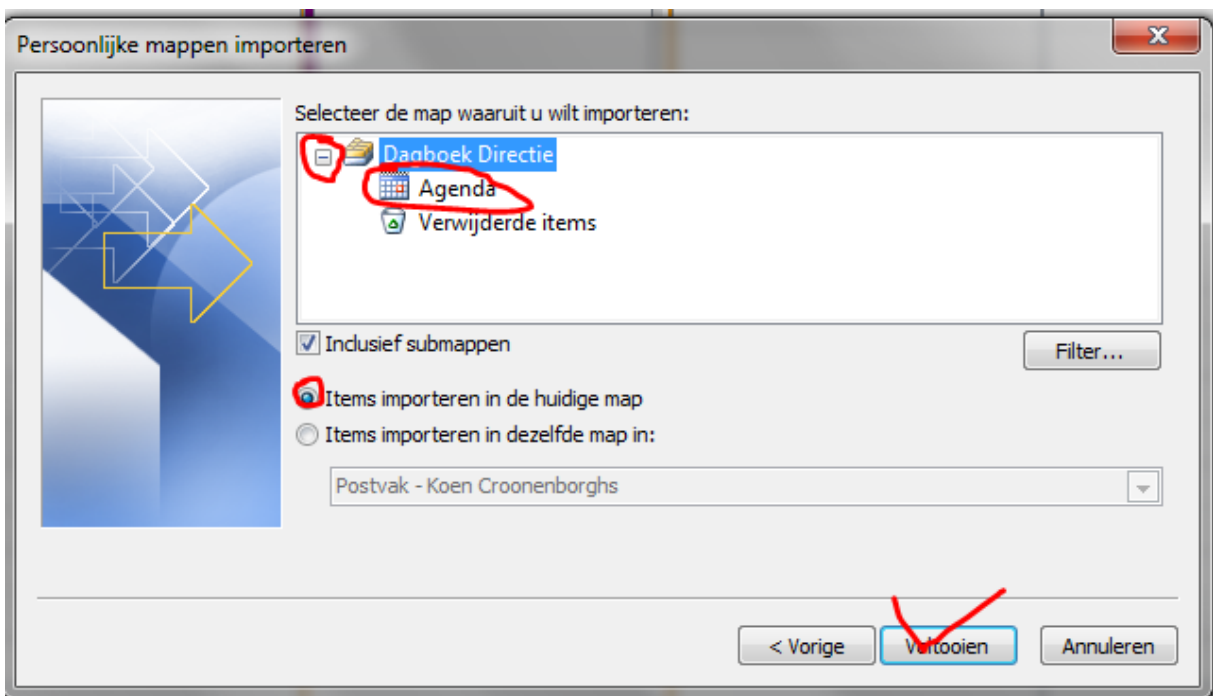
Persoonlijke mappen importeren

Selecteer de map waaruit u wilt importeren:

Dagboek Directie
Agenda
Verwijderde items

Inclusief submappen

Filter...

Items importeren in de huidige map
Items importeren in dezelfde map in:

Postvak - Koen Croonenborghs

< Vorige
Voltooien
Annuleren